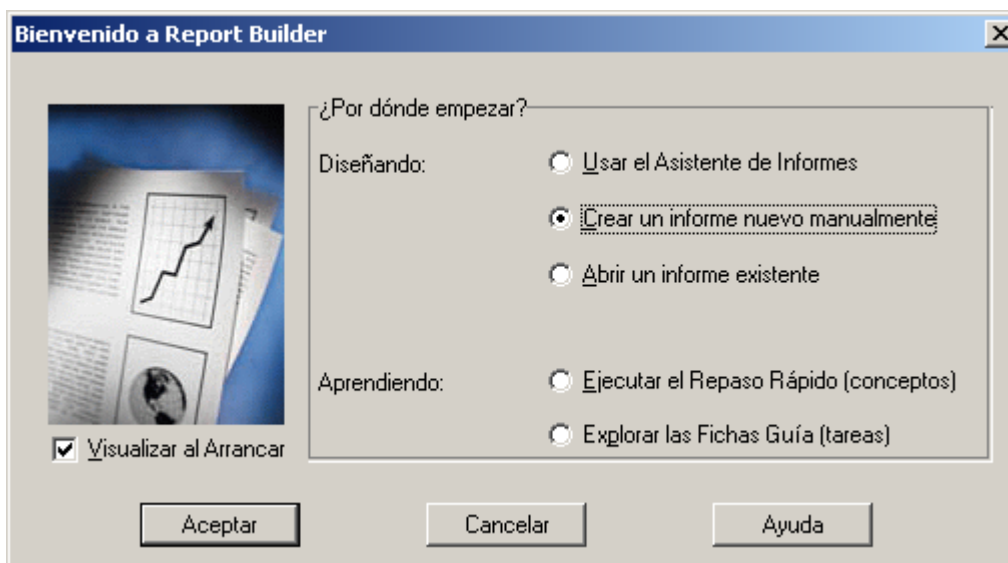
Bienvenido a Report Builder

X

¿Por dónde empezar?

Diseñando:

Usar el Asistente de Informes

Crear un informe nuevo manualmente

Abrir un informe existente

Aprendiendo:

Ejecutar el Repaso Rápido (conceptos)

Explorar las Fichas Guía (tareas)

Visualizar al Arrancar

Aceptar

Cancelar

Ayuda